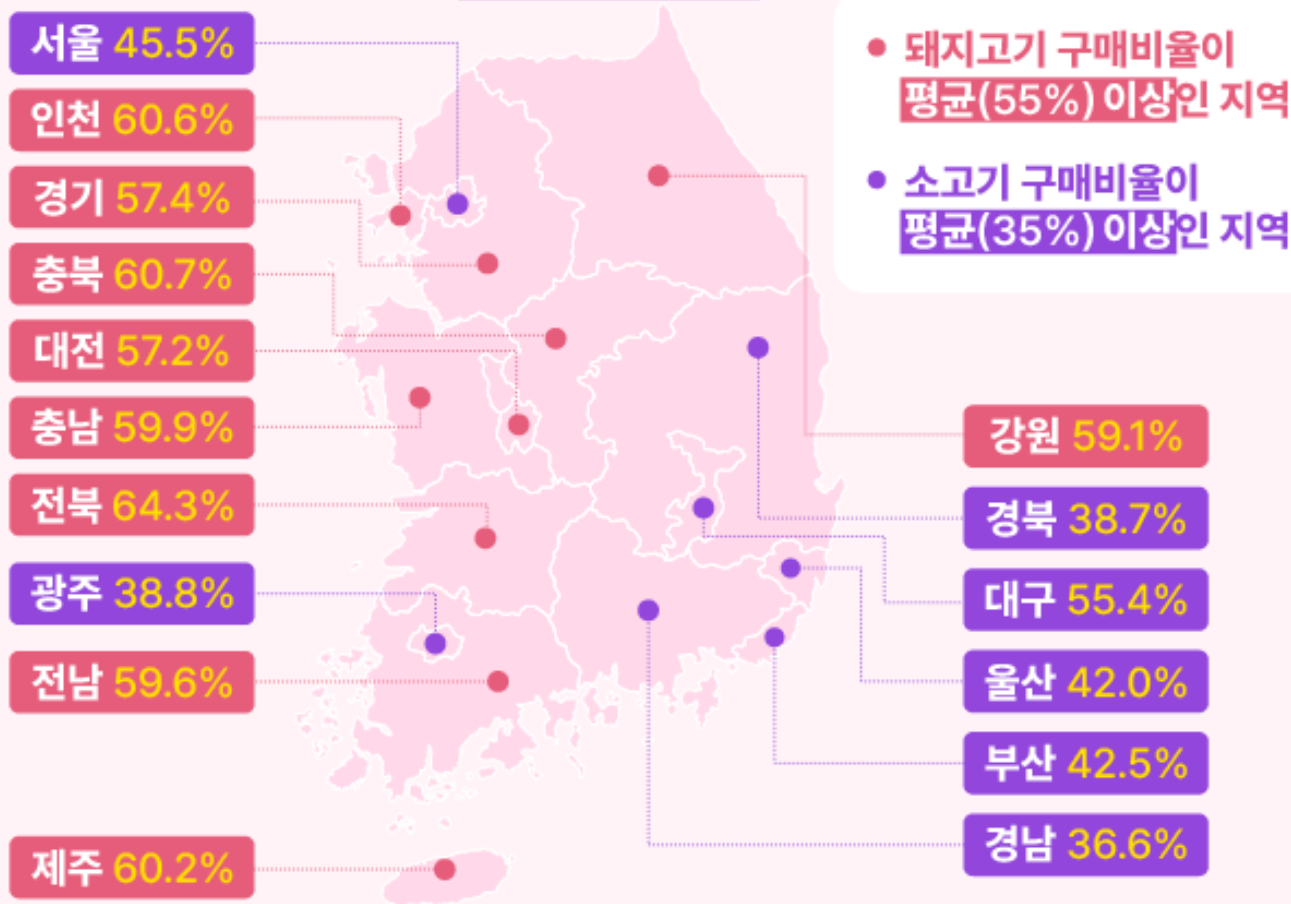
서울 45.5%
인천 60.6%
경기 57.4%
충북 60.7%
대전 57.2%
충남 59.9%
전북 64.3%
광주 38.8%
전남 59.6%
제주 60.2%

● 돼지고기 구매비율이 평균(55%) 이상인 지역

● 소고기 구매비율이 평균(35%) 이상인 지역

강원 59.1%
경북 38.7%
대구 55.4%
울산 42.0%
부산 42.5%
경남 36.6%